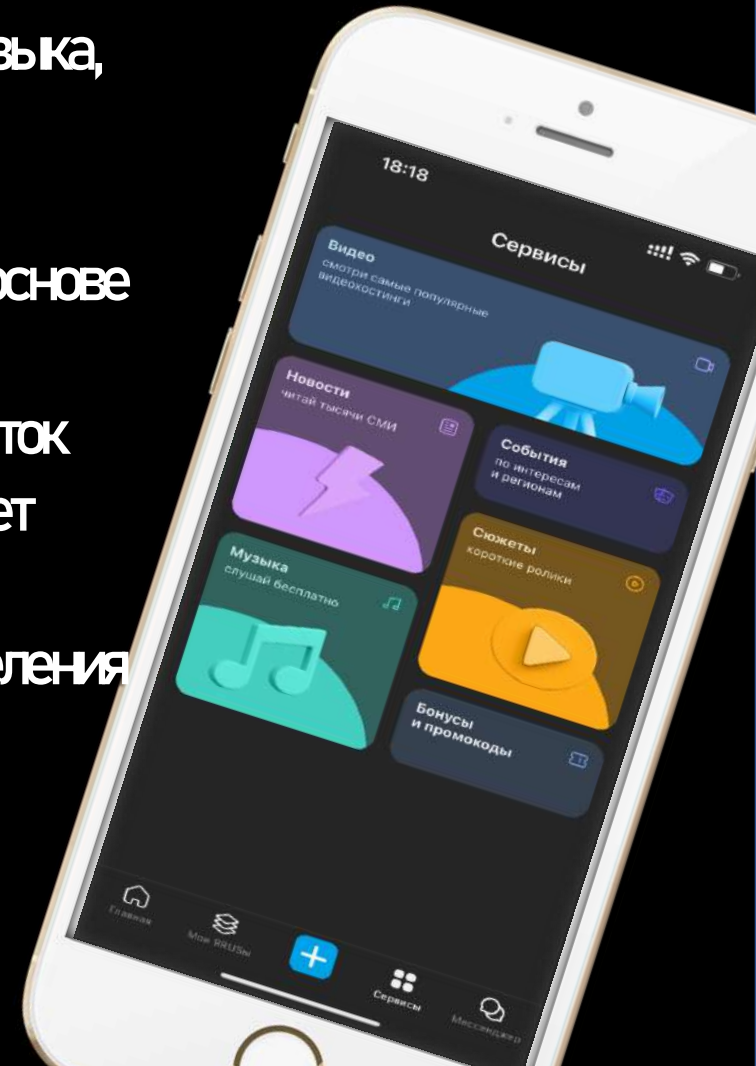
зыка,

основе

ток

ет

еления

18:18

Сервисы

Видео
смотри самые популярные видеохостинги

Новости
читай тысячи СМИ

События
по интересам и регионам

Музыка
слушай бесплатно

Сюжеты
короткие ролики

Бонусы и промокоды

Главная

Мои RRUSы

Сервисы

Мессенджер